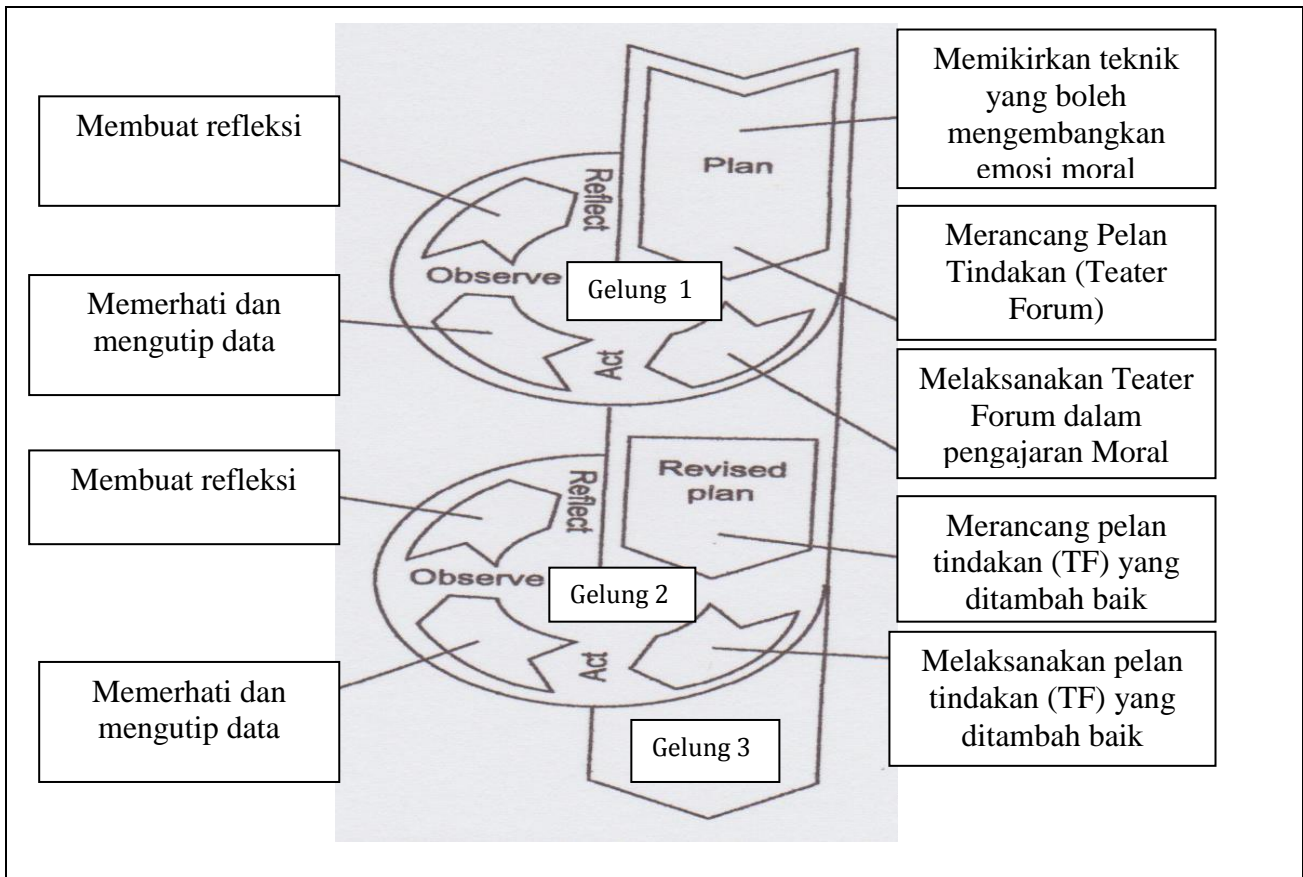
Membuat refleksi

Reflect

Plan

Memikirkan teknik yang boleh mengembangkan emosi moral

Merancang Pelan Tindakan (Teater Forum)

Observe

Gelung 1

Memerhati dan mengutip data

Act

Melaksanakan Teater Forum dalam pengajaran Moral

Membuat refleksi

Reflect

Revised plan

Merancang pelan tindakan (TF) yang ditambah baik

Observe

Gelung 2

Memerhati dan mengutip data

Act

Melaksanakan pelan tindakan (TF) yang ditambah baik

Gelung 3